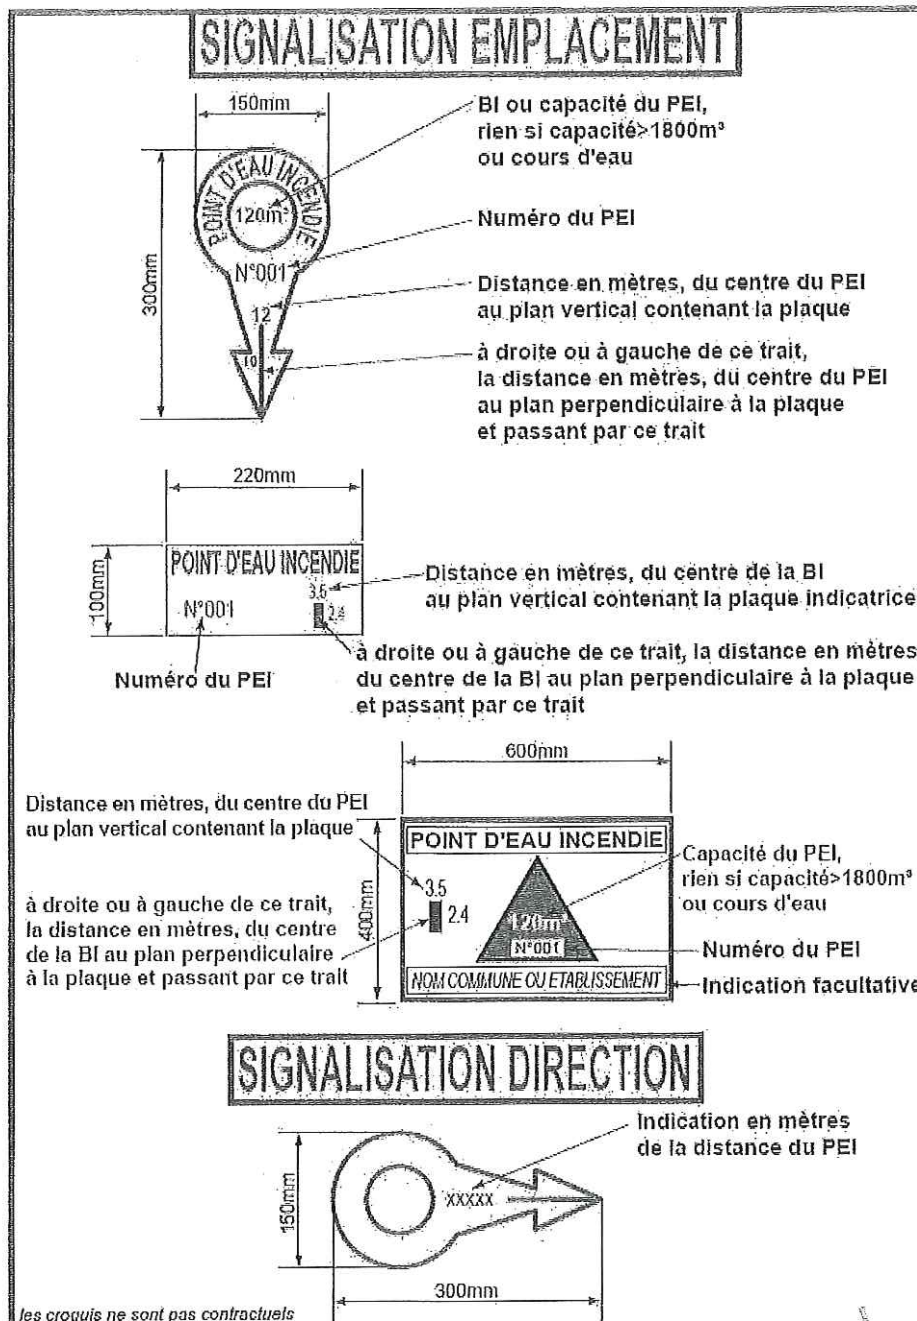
SIGNALISATION EMPLACEMENT

150mm

300mm

POINT D'EAU INCENDIE

120m³

N°001

12

10

BI ou capacité du PEI, rien si capacité>1800m³ ou cours d'eau

Numéro du PEI

Distance en mètres, du centre du PEI au plan vertical contenant la plaque

à droite ou à gauche de ce trait, la distance en mètres, du centre du PEI au plan perpendiculaire à la plaque et passant par ce trait

220mm

100mm

POINT D'EAU INCENDIE

3.6

N°001

2.4

Distance en mètres, du centre de la BI au plan vertical contenant la plaque indicatrice

à droite ou à gauche de ce trait, la distance en mètres du centre de la BI au plan perpendiculaire à la plaque et passant par ce trait

Numéro du PEI

600mm

400mm

Distance en mètres, du centre du PEI au plan vertical contenant la plaque

à droite ou à gauche de ce trait, la distance en mètres, du centre de la BI au plan perpendiculaire à la plaque et passant par ce trait

POINT D'EAU INCENDIE

3.5

2.4

120m³

N°001

NOM COMMUNE OU ETABLISSEMENT

Capacité du PEI, rien si capacité>1800m³ ou cours d'eau

Numéro du PEI

Indication facultative

SIGNALISATION DIRECTION

Indication en mètres de la distance du PEI

150mm

XXXXX

300mm

les croquis ne sont pas contractuels